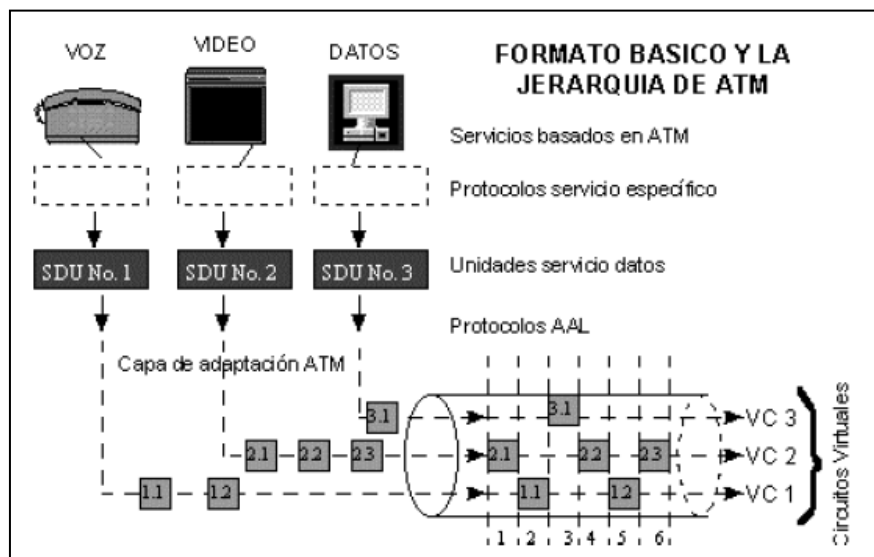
VOZ

VIDEO

DATOS

FORMATO BASICO Y LA JERARQUIA DE ATM

Servicios basados en ATM

Protocolos servicio específico

SDU No. 1

SDU No. 2

SDU No. 3

Unidades servicio datos

Protocolos AAL

Capa de adaptación ATM

3.1

2.1

2.2

2.3

1.1

1.2

3.1

2.1

2.2

2.3

1.1

1.2

VC 3

VC 2

VC 1

Circuitos Virtuales

1 2 3 4 5 6